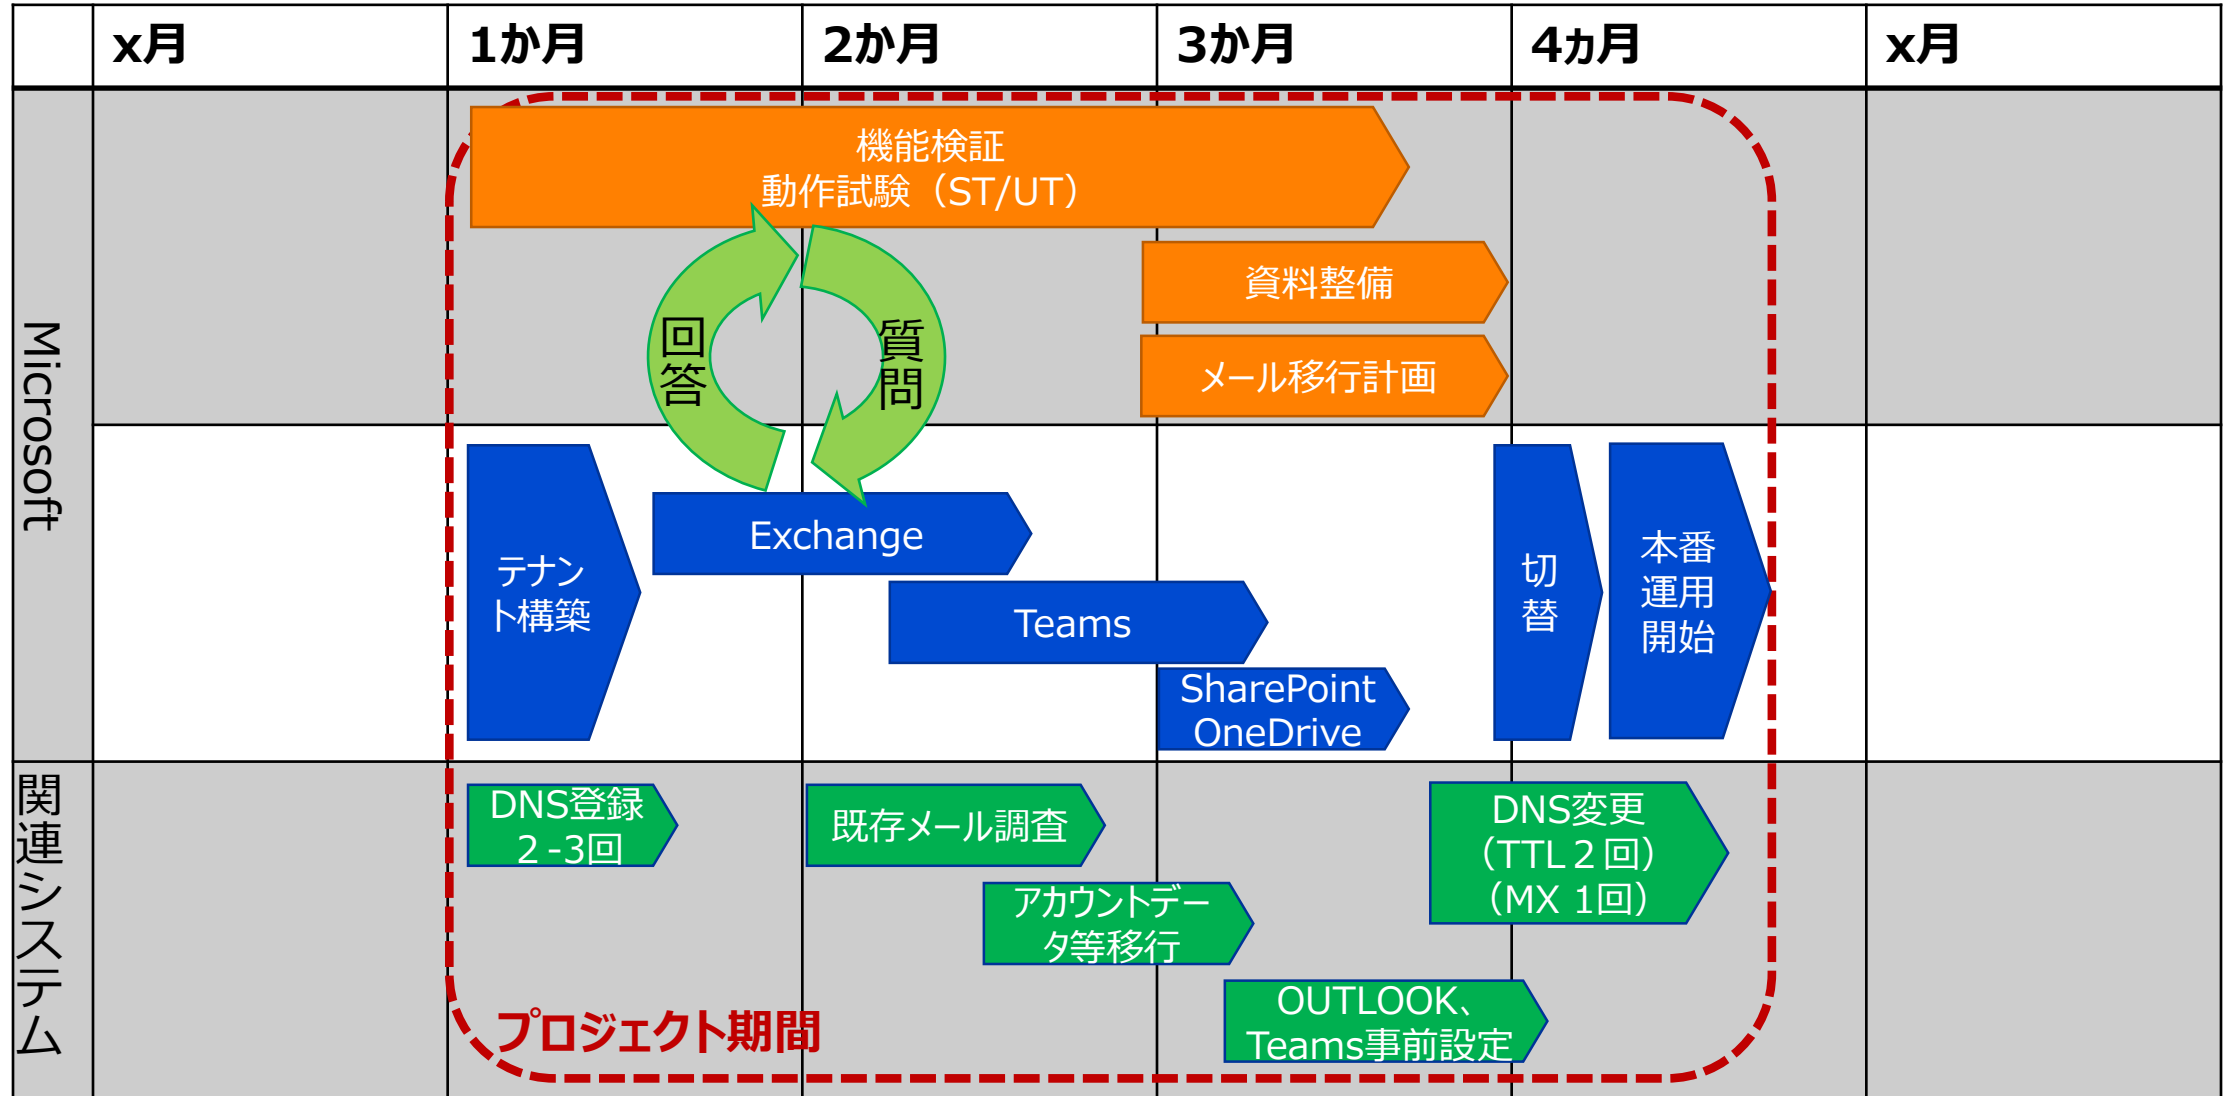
| | x月 | 1か月 | 2か月 | 3か月 | 4ヵ月 | x月 |
|---|---|---|---|---|---|---|

Microsoft

機能検証
動作試験（ST/UT）

資料整備

メール移行計画

回答

質問

テナント構築

Exchange

Teams

SharePoint
OneDrive

切替

本番運用開始

関連システム

DNS登録
2 -3回

既存メール調査

アカウントデータ等移行

OUTLOOK、
Teams事前設定

DNS変更
（TTL 2 回）
（MX 1回）

プロジェクト期間